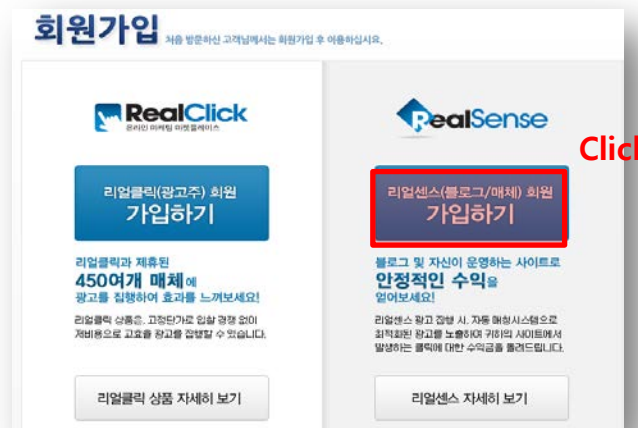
회원가입 처음 방문하신 고객님께서는 회원가입 후 이용하십시오.

RealClick
온라인 마케팅 마켓플레이스

리얼클릭(광고주) 회원
가입하기

리얼클릭과 제휴된
450여개 매체에
광고를 집행하여 효과를 느껴보세요!

리얼클릭 상품은, 고정단가로 입찰 경쟁 없이 저비용으로 고효율 광고를 집행할 수 있습니다.

리얼클릭 상품 자세히 보기

RealSense

Clic

리얼센스(블로그/매체) 회원
가입하기

블로그 및 자신이 운영하는 사이트로
안정적인 수익을
얻어보세요!

리얼센스 광고 집행 시, 자동 매칭시스템으로 최적화된 광고를 노출하여 귀하의 사이트에서 발생하는 클릭에 대한 수익금을 돌려드립니다.

리얼센스 자세히 보기